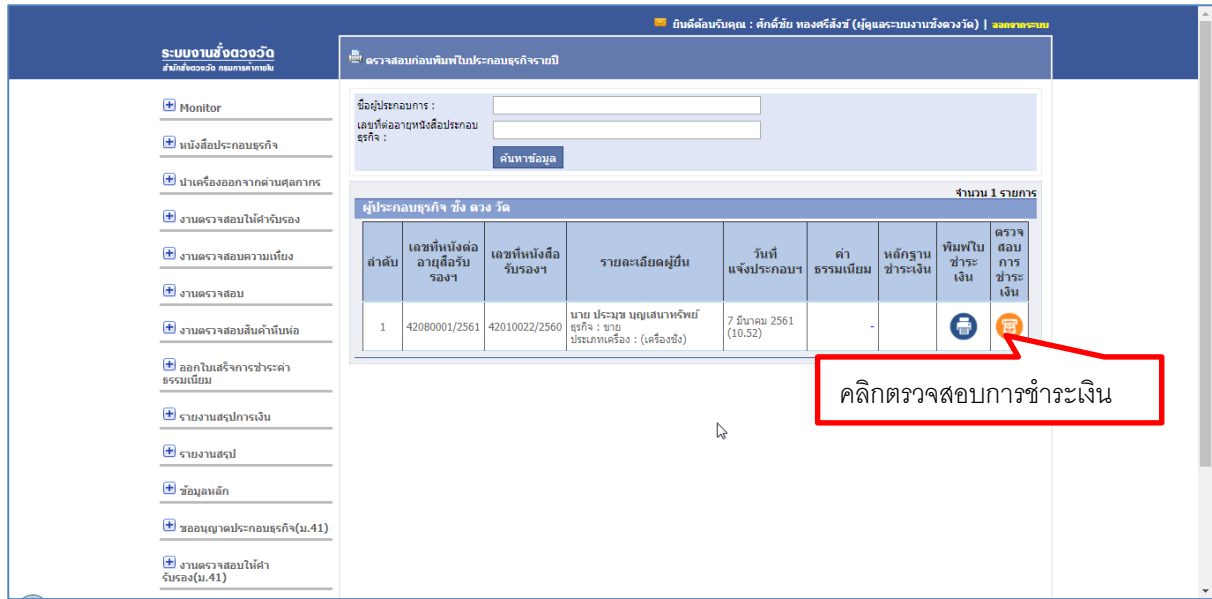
ยินดีต้อนรับคุณ : ศักดิ์ชัย ทองศรีสังข์ (ผู้ดูแลระบบงานชั่งตวงวัด) | ออกจากระบบ

ระบบงานชั่งตวงวัด
สำนักชั่งตวงวัด กรมการค้าภายใน

ตรวจสอบก่อนพิมพ์ใบประกอบธุรกิจรายปี

Monitor
หนังสือประกอบธุรกิจ
นำเครื่องออกจากด่านศุลกากร
งานตรวจสอบให้คำรับรอง
งานตรวจสอบความเที่ยง
งานตรวจสอบ
งานตรวจสอบสินค้าหีบห่อ
ออกใบเสร็จการชำระค่าธรรมเนียม
รายงานสรุปการเงิน
รายงานสรุป
ข้อมูลหลัก
ขออนุญาตประกอบธุรกิจ(ม.41)
งานตรวจสอบให้คำรับรอง(ม.41)

ชื่อผู้ประกอบการ :
เลขที่ต่ออายุหนังสือประกอบธุรกิจ :
ค้นหาข้อมูล

จำนวน 1 รายการ
ผู้ประกอบธุรกิจ ชั่ง ตวง วัด

| ลำดับ | เลขที่หนังต่ออายุสือรับรองฯ | เลขที่หนังสือรับรองฯ | รายละเอียดผู้ยื่น | วันที่แจ้งประกอบฯ | ค่าธรรมเนียม | หลักฐานชำระเงิน | พิมพ์ใบชำระเงิน | ตรวจสอบการชำระเงิน |
|---|---|---|---|---|---|---|---|---|
| 1 | 42080001/2561 | 42010022/2560 | นาย ประมุข บุญเสนาทรัพย์ ธุรกิจ : ขาย ประเภทเครื่อง : (เครื่องชั่ง) | 7 มีนาคม 2561 (10.52) | - | | | |

คลิกตรวจสอบการชำระเงิน